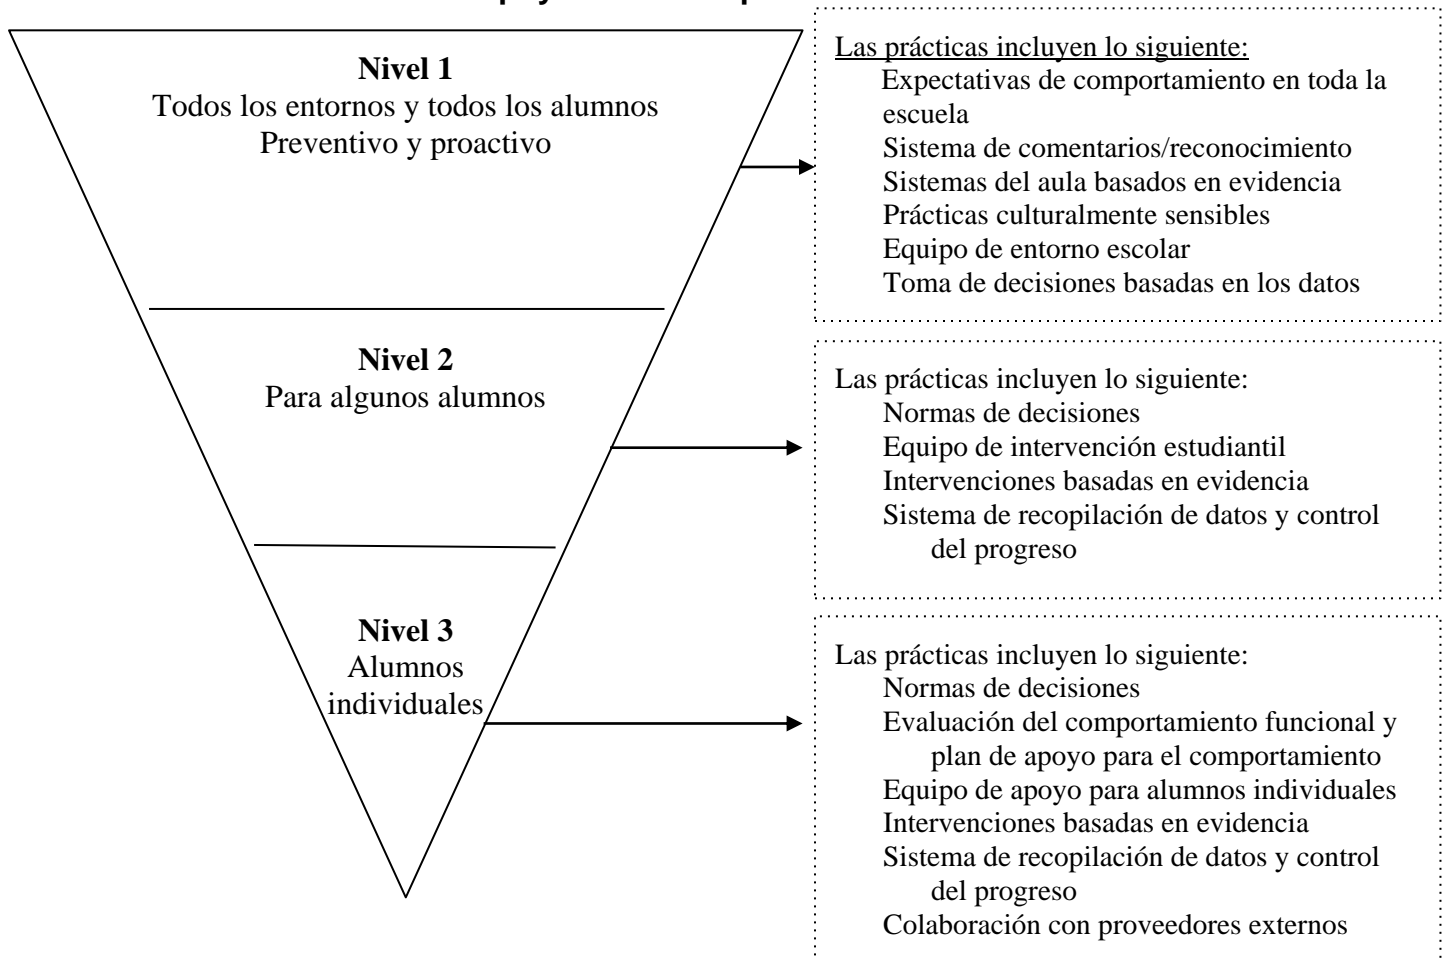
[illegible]

**Nivel 1**
Todos los entornos y todos los alumnos
Preventivo y proactivo

**Nivel 2**
Para algunos alumnos

**Nivel 3**
Alumnos individuales

Las prácticas incluyen lo siguiente:
Expectativas de comportamiento en toda la escuela
Sistema de comentarios/reconocimiento
Sistemas del aula basados en evidencia
Prácticas culturalmente sensibles
Equipo de entorno escolar
Toma de decisiones basadas en los datos

Las prácticas incluyen lo siguiente:
Normas de decisiones
Equipo de intervención estudiantil
Intervenciones basadas en evidencia
Sistema de recopilación de datos y control del progreso

Las prácticas incluyen lo siguiente:
Normas de decisiones
Evaluación del comportamiento funcional y plan de apoyo para el comportamiento
Equipo de apoyo para alumnos individuales
Intervenciones basadas en evidencia
Sistema de recopilación de datos y control del progreso
Colaboración con proveedores externos